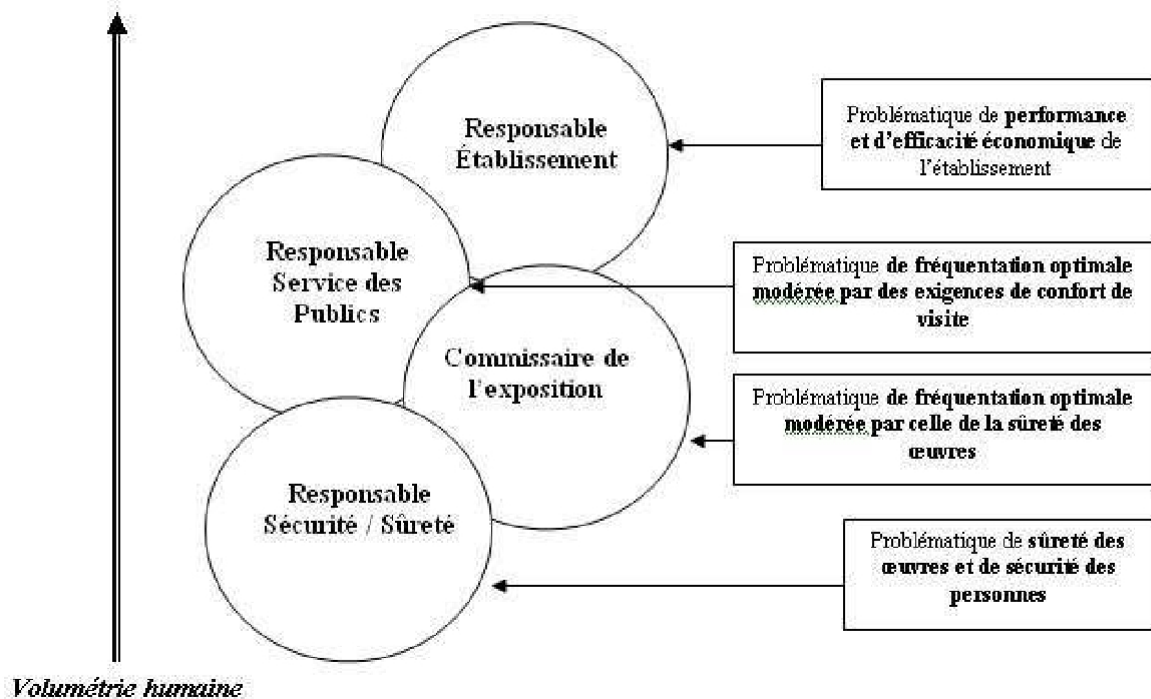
Responsable Établissement

Responsable Service des Publics

Commissaire de l'exposition

Responsable Sécurité / Sûreté

Problématique de performance et d'efficacité économique de l'établissement

Problématique de fréquentation optimale modérée par des exigences de confort de visite

Problématique de fréquentation optimale modérée par celle de la sûreté des œuvres

Problématique de sûreté des œuvres et de sécurité des personnes

Volumétrie humaine